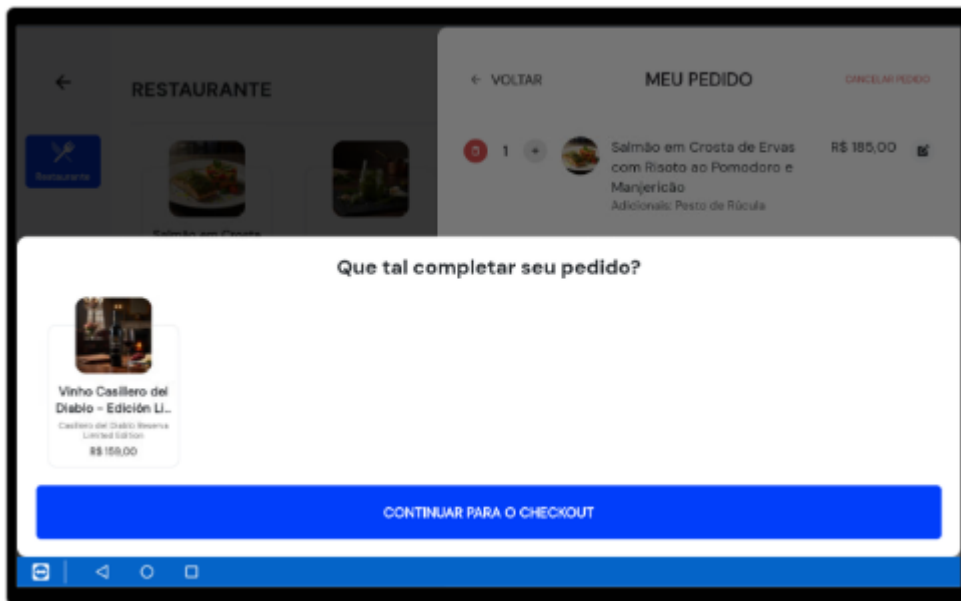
RESTAURANTE

Restaurante

Salmão em Crosta

← VOLTAR

MEU PEDIDO

CANCELAR PEDIDO

1

Salmão em Crosta de Ervas com Risoto ao Pomodoro e Manjericão

Adicionais: Pesto de Rúcula

R$ 185,00

Que tal completar seu pedido?

Vinho Casillero del Diablo - Edición Li...

Casillero del Diablo Reserva Limited Edition

R$ 159,00

CONTINUAR PARA O CHECKOUT